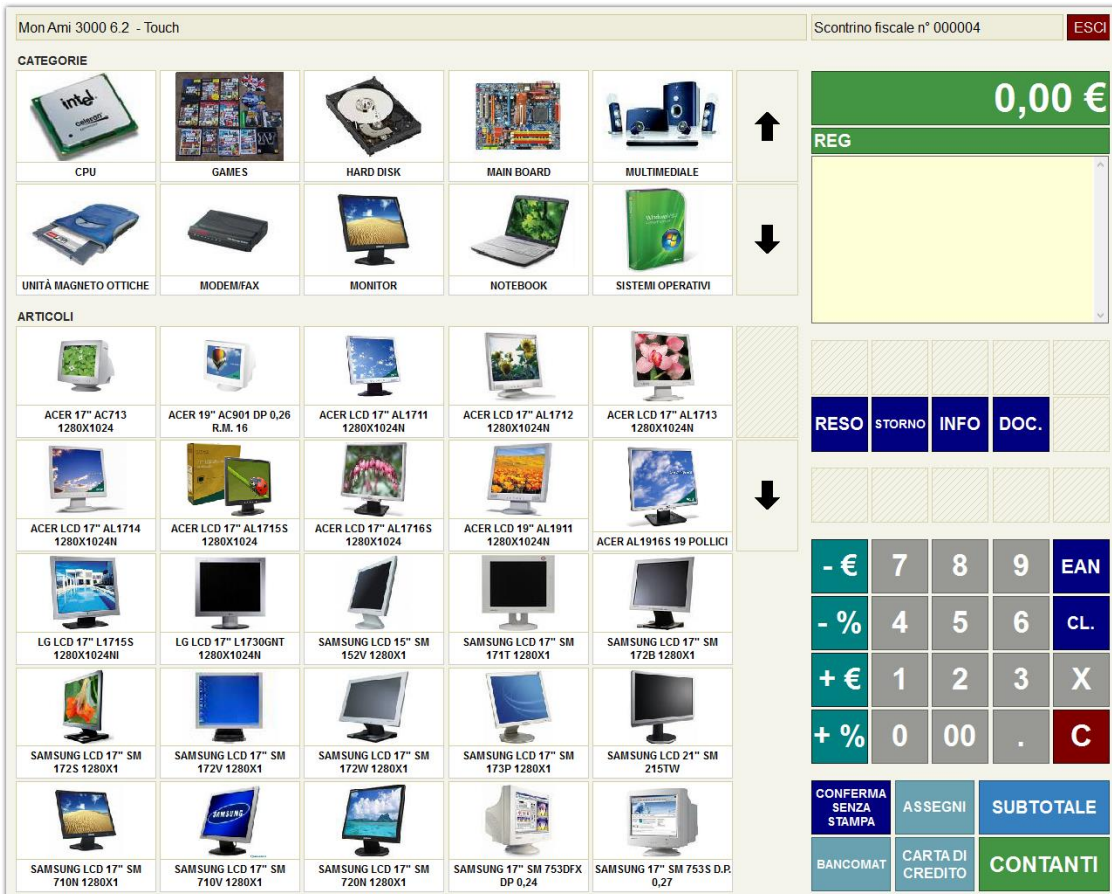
Mon Ami 3000 6.2 - Touch

Scontrino fiscale n° 000004

ESCI

CATEGORIE

CPU

GAMES

HARD DISK

MAIN BOARD

MULTIMEDIALE

UNITÀ MAGNETO OTTICHE

MODEM/FAX

MONITOR

NOTEBOOK

SISTEMI OPERATIVI

0,00 €

REG

ARTICOLI

ACER 17" AC713 1280X1024

ACER 19" AC901 DP 0,26 R.M. 16

ACER LCD 17" AL1711 1280X1024N

ACER LCD 17" AL1712 1280X1024N

ACER LCD 17" AL1713 1280X1024N

ACER LCD 17" AL1714 1280X1024N

ACER LCD 17" AL1715S 1280X1024

ACER LCD 17" AL1716S 1280X1024

ACER LCD 19" AL1911 1280X1024N

ACER AL1916S 19 POLLICI

LG LCD 17" L1715S 1280X1024NI

LG LCD 17" L1730GNT 1280X1024N

SAMSUNG LCD 15" SM 152V 1280X1

SAMSUNG LCD 17" SM 171T 1280X1

SAMSUNG LCD 17" SM 172B 1280X1

SAMSUNG LCD 17" SM 172S 1280X1

SAMSUNG LCD 17" SM 172V 1280X1

SAMSUNG LCD 17" SM 172W 1280X1

SAMSUNG LCD 17" SM 173P 1280X1

SAMSUNG LCD 21" SM 215TW

SAMSUNG LCD 17" SM 710N 1280X1

SAMSUNG LCD 17" SM 710V 1280X1

SAMSUNG LCD 17" SM 720N 1280X1

SAMSUNG 17" SM 753DFX DP 0,24

SAMSUNG 17" SM 753S D.P. 0,27

RESO

STORNO

INFO

DOC.

- €

7

8

9

EAN

- %

4

5

6

CL.

+ €

1

2

3

X

+ %

0

00

.

C

CONFERMA SENZA STAMPA

ASSEGNI

SUBTOTALE

BANCOMAT

CARTA DI CREDITO

CONTANTI